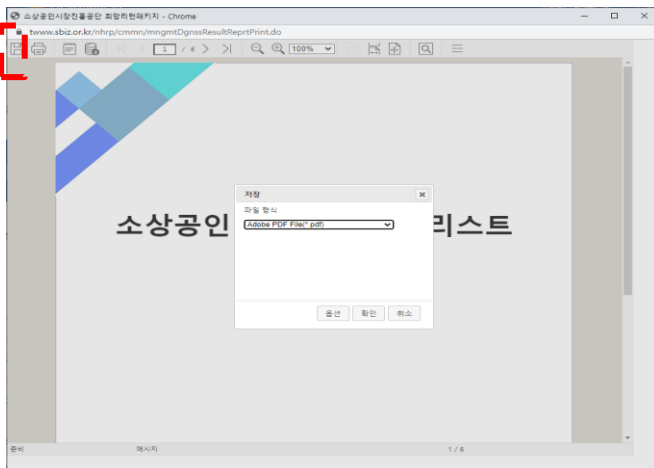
소상공인시장진흥공단 희망리턴패키지 - Chrome

twww.sbiz.or.kr/nhrp/cmmn/mngmtDgnssResultReprtPrint.do

1 / 6

100%

소상공인 리스트

저장

파일 형식

Adobe PDF File(*.pdf)

옵션 확인 취소

준비 메시지 1 / 6